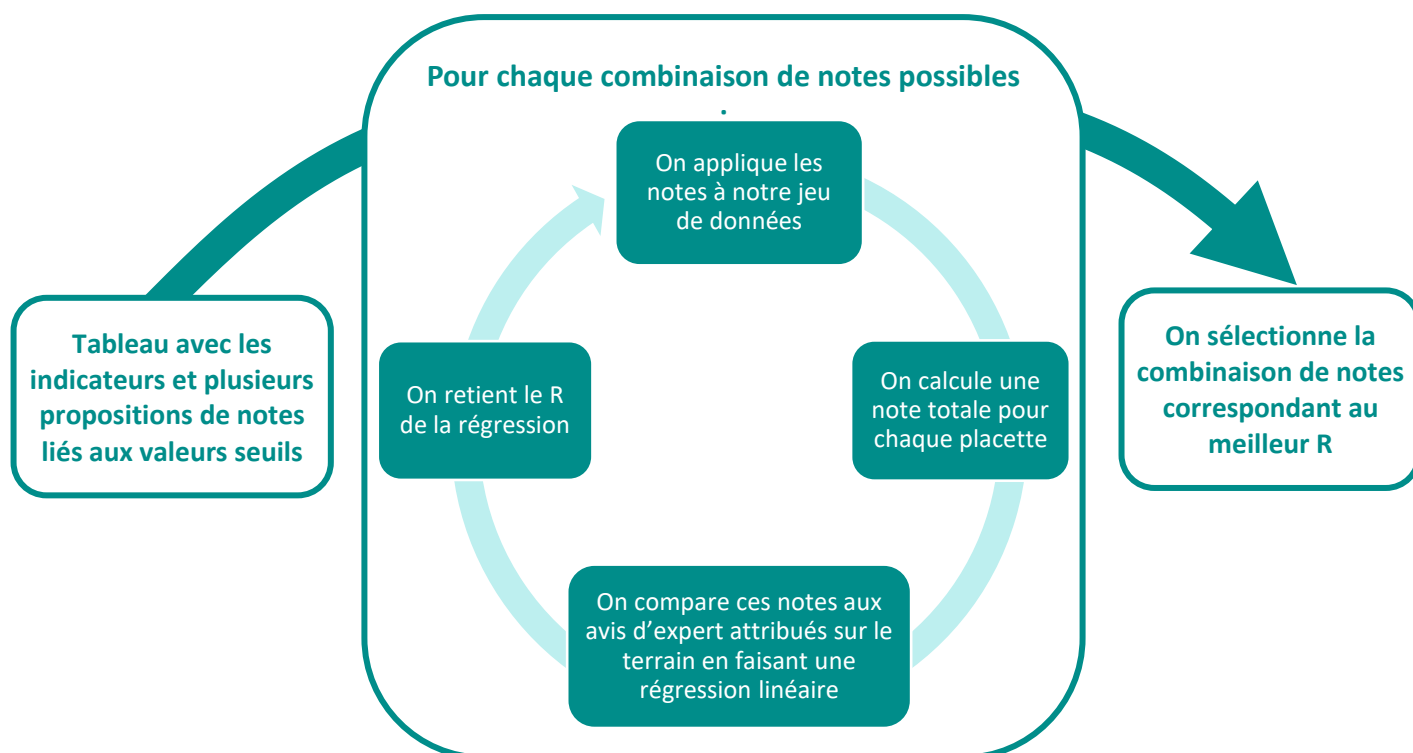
Tableau avec les indicateurs et plusieurs propositions de notes liés aux valeurs seuils

Pour chaque combinaison de notes possibles :

On applique les notes à notre jeu de données

On calcule une note totale pour chaque placette

On compare ces notes aux avis d'expert attribués sur le terrain en faisant une régression linéaire

On retient le R de la régression

On sélectionne la combinaison de notes correspondant au meilleur R